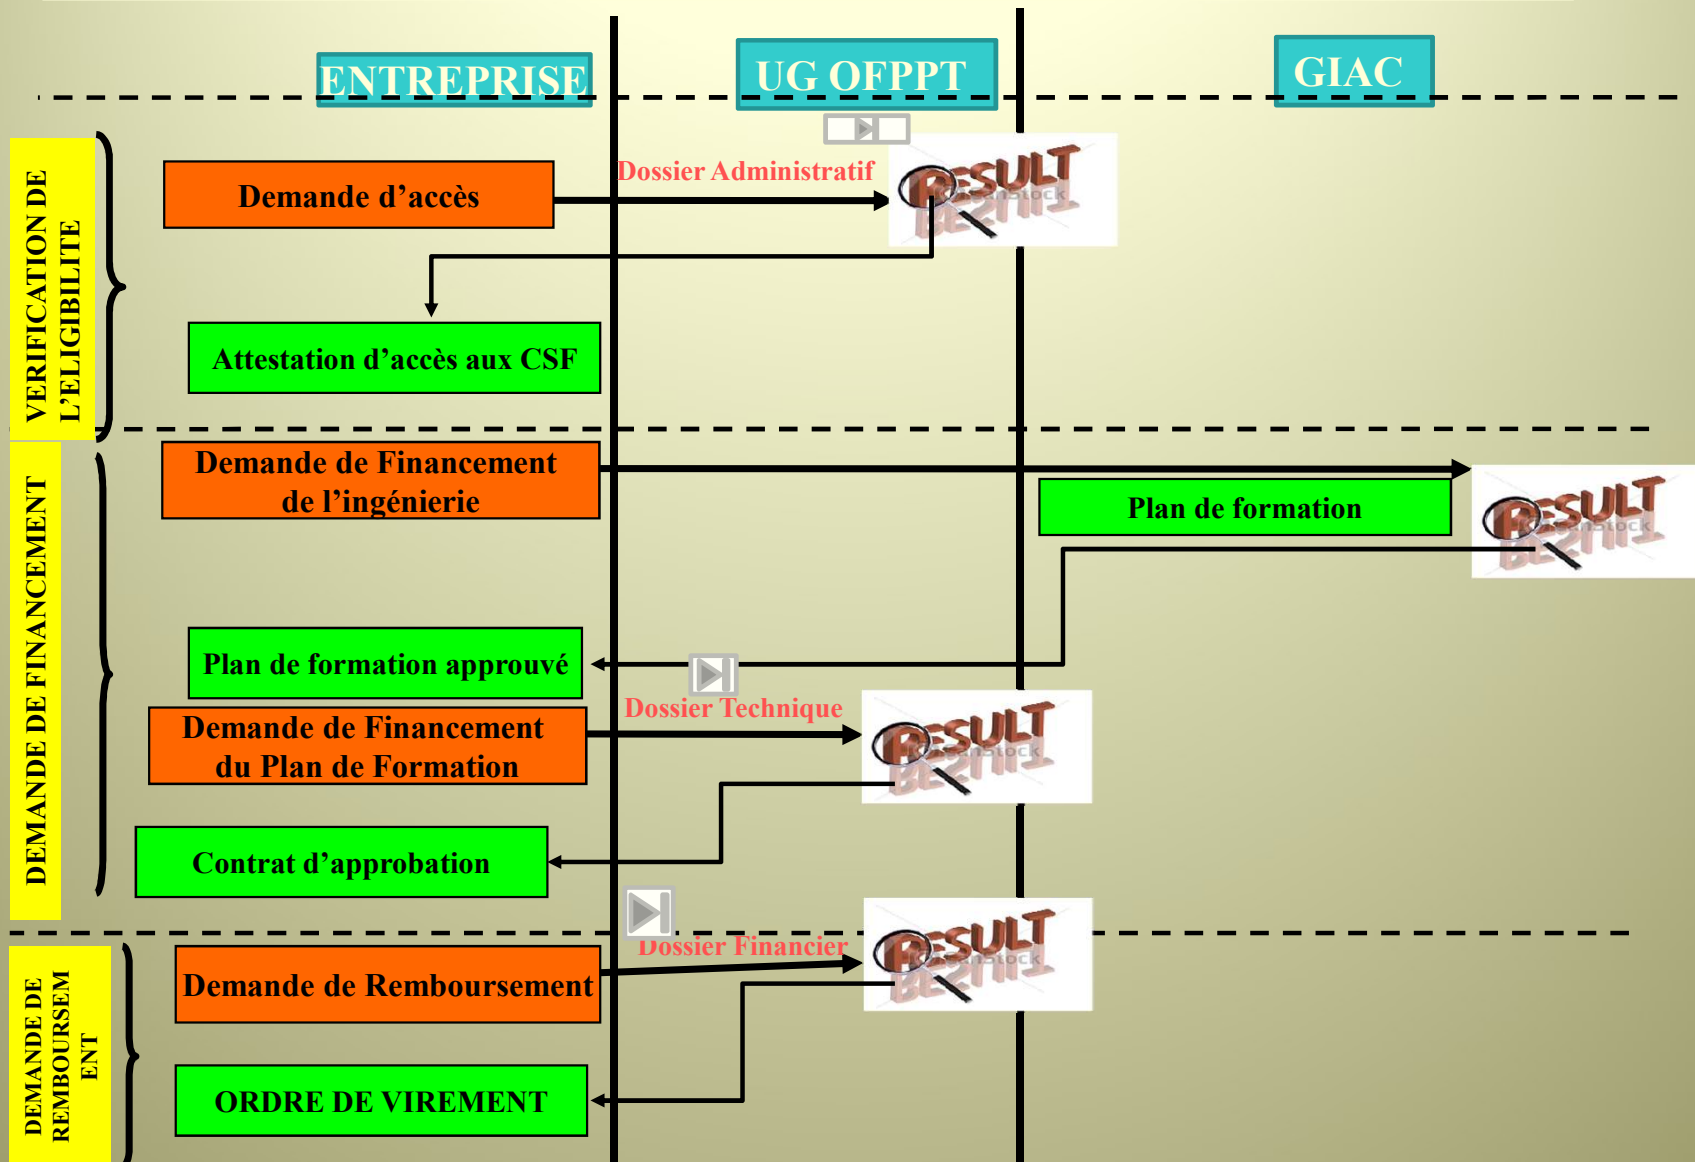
ENTREPRISE

UG OFPPT

GIAC

VERIFICATION DE L'ELIGIBILITE

Demande d'accès

Dossier Administratif

RESULT

Attestation d'accès aux CSF

DEMANDE DE FINANCEMENT

Demande de Financement de l'ingénierie

Plan de formation

RESULT

Plan de formation approuvé

Dossier Technique

RESULT

Demande de Financement du Plan de Formation

Contrat d'approbation

DEMANDE DE REMBOURSEMENT

Dossier Financier

RESULT

Demande de Remboursement

ORDRE DE VIREMENT